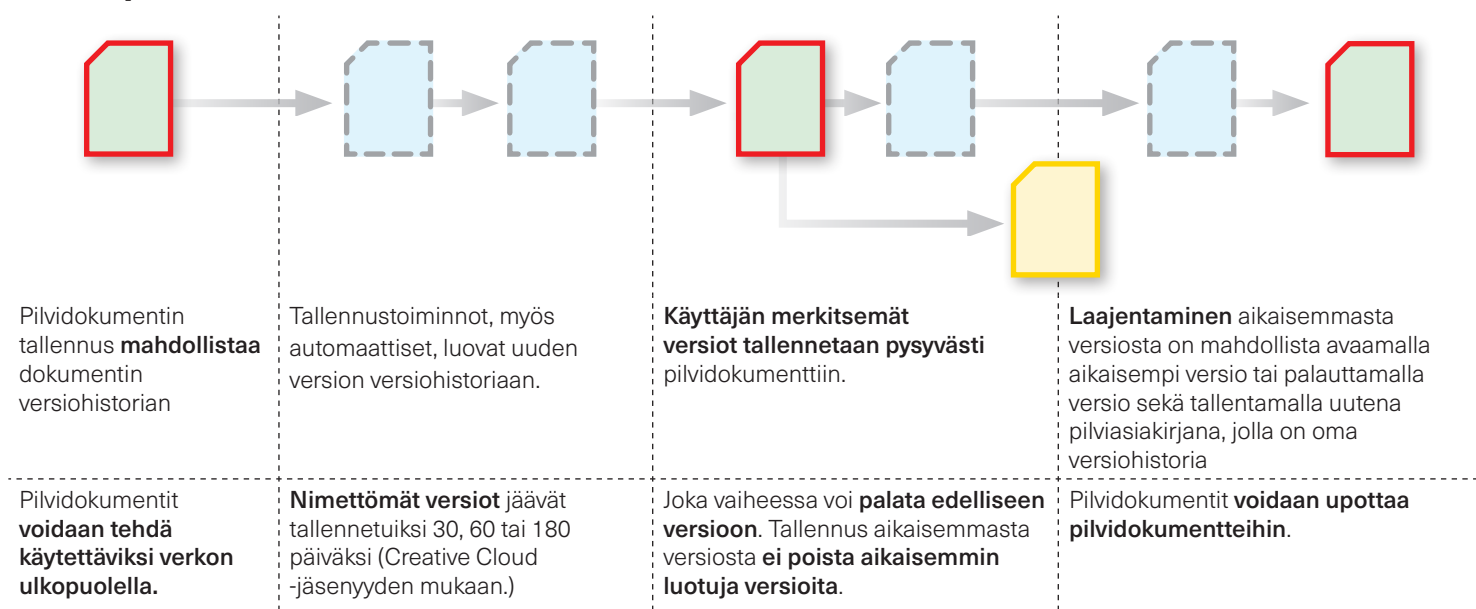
Pilvidokumentin tallennus **mahdollistaa** dokumentin versiohistorian

Tallennustoiminnot, myös automaattiset, luovat uuden version versiohistoriaan.

**Käyttäjän merkitsemät versiot tallennetaan pysyvästi** pilvidokumenttiin.

**Laajentaminen** aikaisemmasta versiosta on mahdollista avaamalla aikaisempi versio tai palauttamalla versio sekä tallentamalla uutena pilviasiakirjana, jolla on oma versiohistoria

Pilvidokumentit **voidaan tehdä käytettäviksi verkon ulkopuolella.**

**Nimettömät versiot** jäävät tallennetuiksi 30, 60 tai 180 päiväksi (Creative Cloud -jäsenyyden mukaan.)

Joka vaiheessa voi **palata edelliseen versioon**. Tallennus aikaisemmasta versiosta **ei poista aikaisemmin luotuja versioita**.

Pilvidokumentit **voidaan upottaa pilvidokumentteihin**.